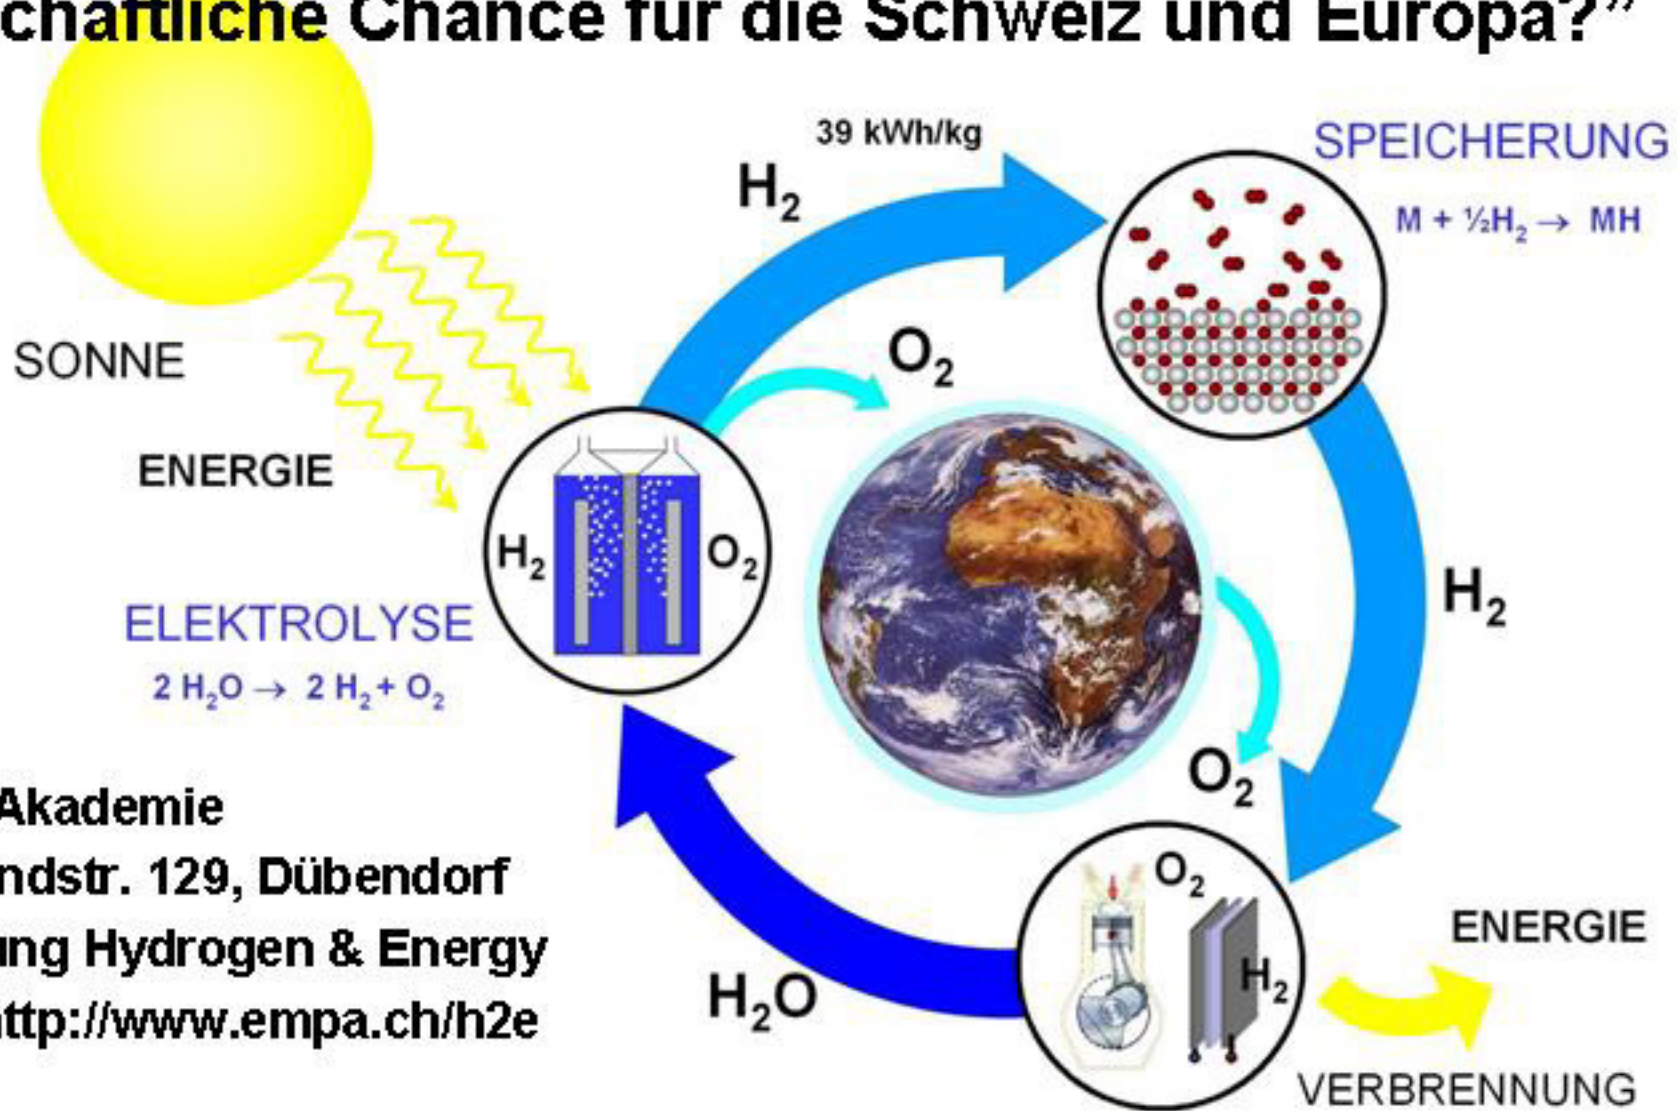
chaftliche Chance für die Schweiz und Europa?"

39 kWh/kg

$H_2$

SPEICHERUNG

$M + ½H_2 \rightarrow MH$

SONNE

$O_2$

ENERGIE

$H_2$

$O_2$

ELEKTROLYSE

$2 H_2O \rightarrow 2 H_2 + O_2$

$H_2$

$O_2$

Akademie
ndstr. 129, Dübendorf
ung Hydrogen & Energy
ttp://www.empa.ch/h2e

$O_2$

$H_2$

ENERGIE

$H_2O$

VERBRENNUNG